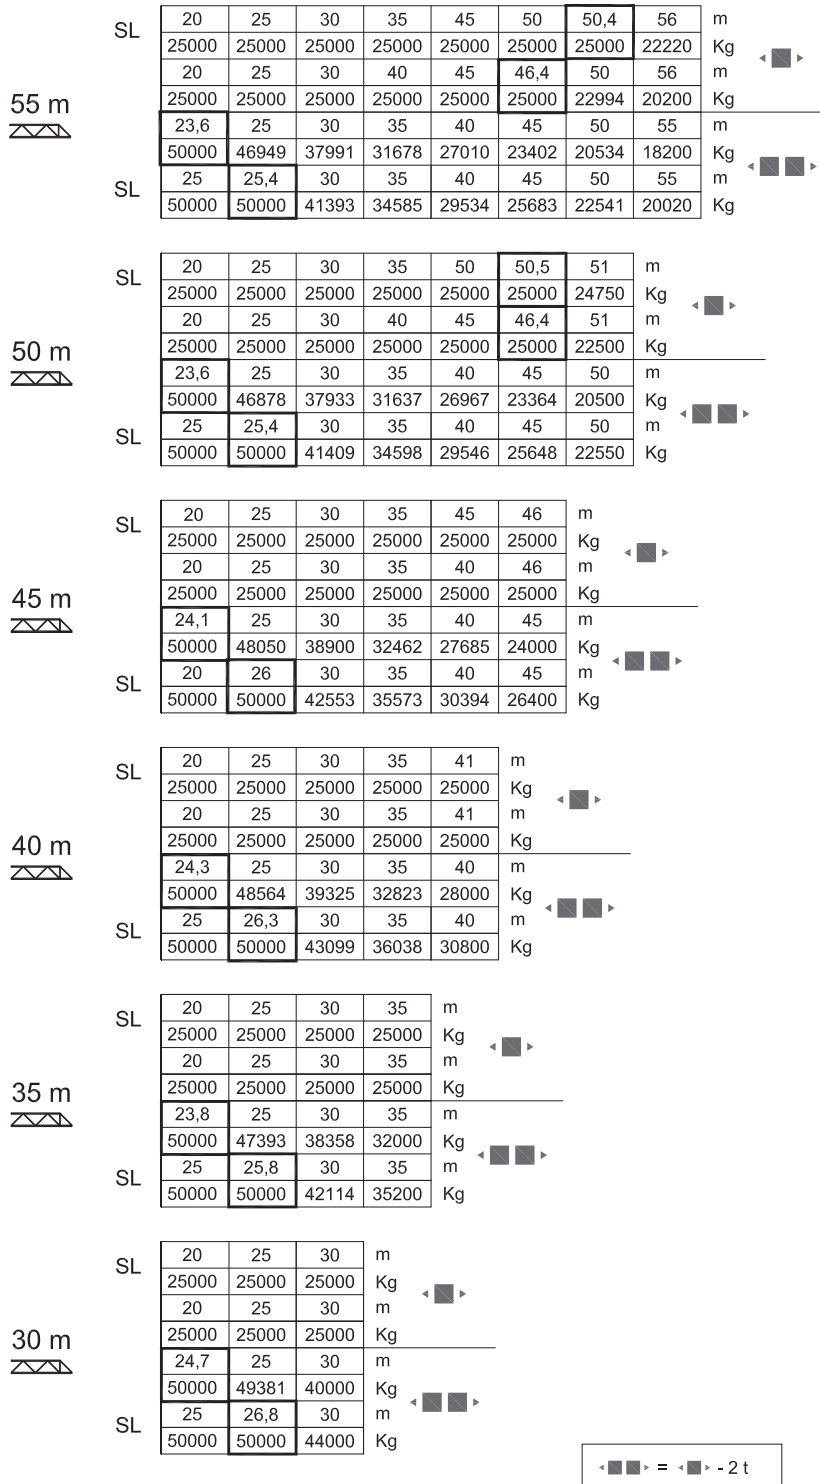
55 m

SL

| 20 | 25 | 30 | 35 | 45 | 50 | 50,4 | 56 | m |
|---|---|---|---|---|---|---|---|---|
| 25000 | 25000 | 25000 | 25000 | 25000 | 25000 | 25000 | 22220 | Kg |
| 20 | 25 | 30 | 40 | 45 | 46,4 | 50 | 56 | m |
| 25000 | 25000 | 25000 | 25000 | 25000 | 25000 | 22994 | 20200 | Kg |
| 23,6 | 25 | 30 | 35 | 40 | 45 | 50 | 55 | m |
| 50000 | 46949 | 37991 | 31678 | 27010 | 23402 | 20534 | 18200 | Kg |
| 25 | 25,4 | 30 | 35 | 40 | 45 | 50 | 55 | m |
| 50000 | 50000 | 41393 | 34585 | 29534 | 25683 | 22541 | 20020 | Kg |

SL

50 m

SL

| 20 | 25 | 30 | 35 | 50 | 50,5 | 51 | m |
|---|---|---|---|---|---|---|---|
| 25000 | 25000 | 25000 | 25000 | 25000 | 25000 | 24750 | Kg |
| 20 | 25 | 30 | 40 | 45 | 46,4 | 51 | m |
| 25000 | 25000 | 25000 | 25000 | 25000 | 25000 | 22500 | Kg |
| 23,6 | 25 | 30 | 35 | 40 | 45 | 50 | m |
| 50000 | 46878 | 37933 | 31637 | 26967 | 23364 | 20500 | Kg |
| 25 | 25,4 | 30 | 35 | 40 | 45 | 50 | m |
| 50000 | 50000 | 41409 | 34598 | 29546 | 25648 | 22550 | Kg |

SL

45 m

SL

| 20 | 25 | 30 | 35 | 45 | 46 | m |
|---|---|---|---|---|---|---|
| 25000 | 25000 | 25000 | 25000 | 25000 | 25000 | Kg |
| 20 | 25 | 30 | 35 | 40 | 46 | m |
| 25000 | 25000 | 25000 | 25000 | 25000 | 25000 | Kg |
| 24,1 | 25 | 30 | 35 | 40 | 45 | m |
| 50000 | 48050 | 38900 | 32462 | 27685 | 24000 | Kg |
| 20 | 26 | 30 | 35 | 40 | 45 | m |
| 50000 | 50000 | 42553 | 35573 | 30394 | 26400 | Kg |

SL

40 m

SL

| 20 | 25 | 30 | 35 | 41 | m |
|---|---|---|---|---|---|
| 25000 | 25000 | 25000 | 25000 | 25000 | Kg |
| 20 | 25 | 30 | 35 | 41 | m |
| 25000 | 25000 | 25000 | 25000 | 25000 | Kg |
| 24,3 | 25 | 30 | 35 | 40 | m |
| 50000 | 48564 | 39325 | 32823 | 28000 | Kg |
| 25 | 26,3 | 30 | 35 | 40 | m |
| 50000 | 50000 | 43099 | 36038 | 30800 | Kg |

SL

35 m

SL

| 20 | 25 | 30 | 35 | m |
|---|---|---|---|---|
| 25000 | 25000 | 25000 | 25000 | Kg |
| 20 | 25 | 30 | 35 | m |
| 25000 | 25000 | 25000 | 25000 | Kg |
| 23,8 | 25 | 30 | 35 | m |
| 50000 | 47393 | 38358 | 32000 | Kg |
| 25 | 25,8 | 30 | 35 | m |
| 50000 | 50000 | 42114 | 35200 | Kg |

SL

30 m

SL

| 20 | 25 | 30 | m |
|---|---|---|---|
| 25000 | 25000 | 25000 | Kg |
| 20 | 25 | 30 | m |
| 25000 | 25000 | 25000 | Kg |
| 24,7 | 25 | 30 | m |
| 50000 | 49381 | 40000 | Kg |
| 25 | 26,8 | 30 | m |
| 50000 | 50000 | 44000 | Kg |

SL

= - 2 t